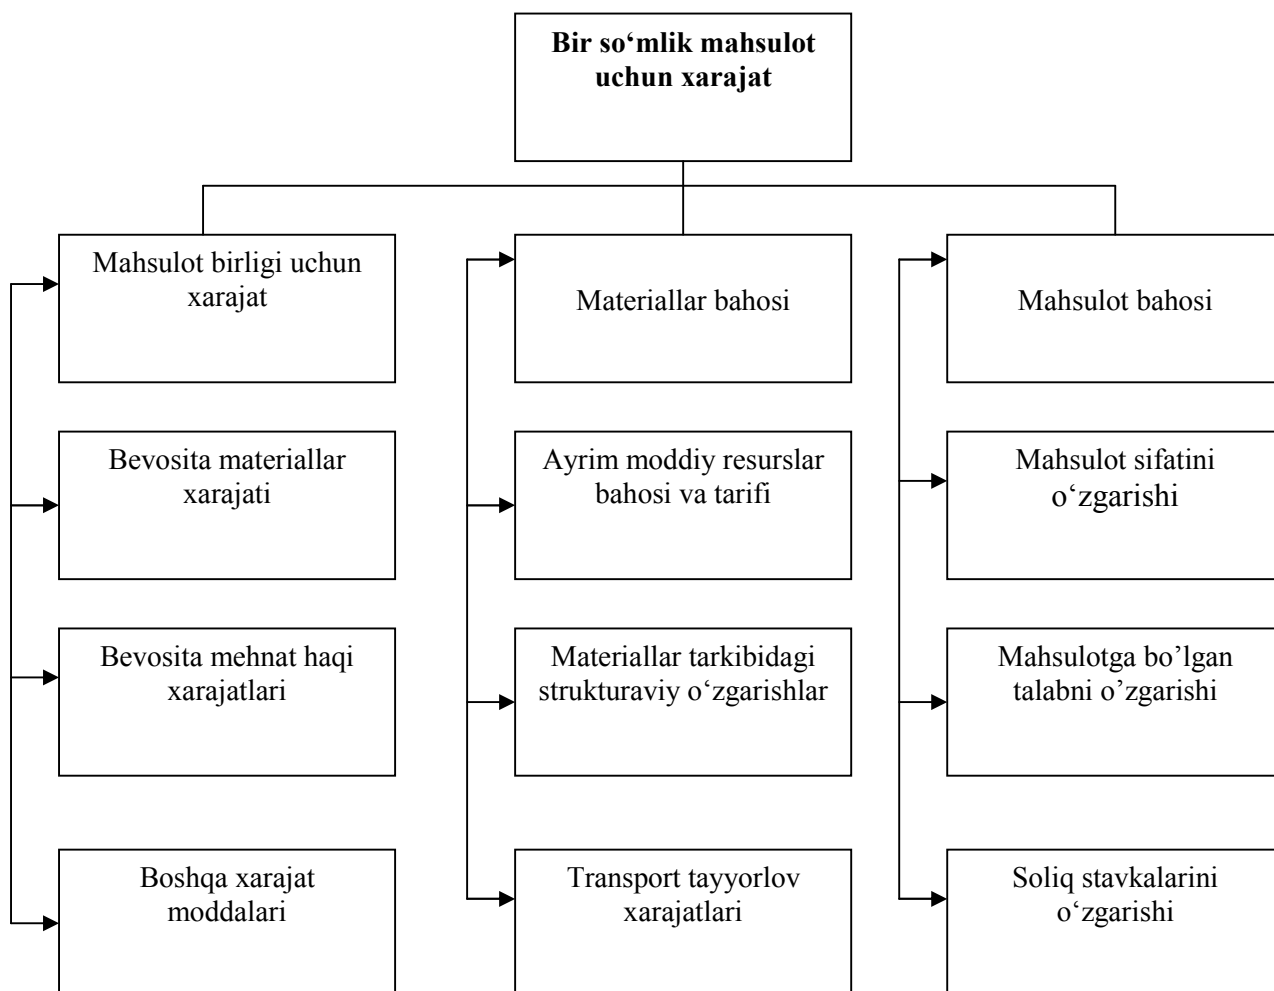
**Bir so‘mlik mahsulot uchun xarajat**

Mahsulot birligi uchun xarajat

Bevosita materiallar xarajati

Bevosita mehnat haqi xarajatlari

Boshqa xarajat moddalari

Materiallar bahosi

Ayrim moddiy resurslar bahosi va tarifi

Materiallar tarkibidagi strukturaviy o‘zgarishlar

Transport tayyorlov xarajatlari

Mahsulot bahosi

Mahsulot sifatini o‘zgarishi

Mahsulotga bo’lgan talabni o’zgarishi

Soliq stavkalarini o‘zgarishi